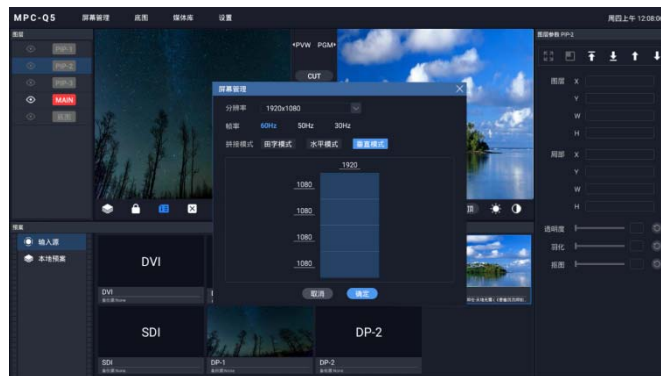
MPC-Q5 屏幕管理 底图 媒体库 设置

周四上午 12:08

图层

PIP-1

PIP-2

PIP-3

MAIN

底图

<PVW PGM>

CUT

图层参数 PIP-2

图层 X

Y

W

H

局部 X

Y

W

H

透明度

羽化

抠图

预览

输入源

本地预案

DVI

SDI

DP-1

DP-2

屏幕管理

分辨率 1920x1080

帧率 60Hz 50Hz 30Hz

拼接模式 田字模式 水平模式 垂直模式

1920

1080

1080

1080

1080

取消

确定